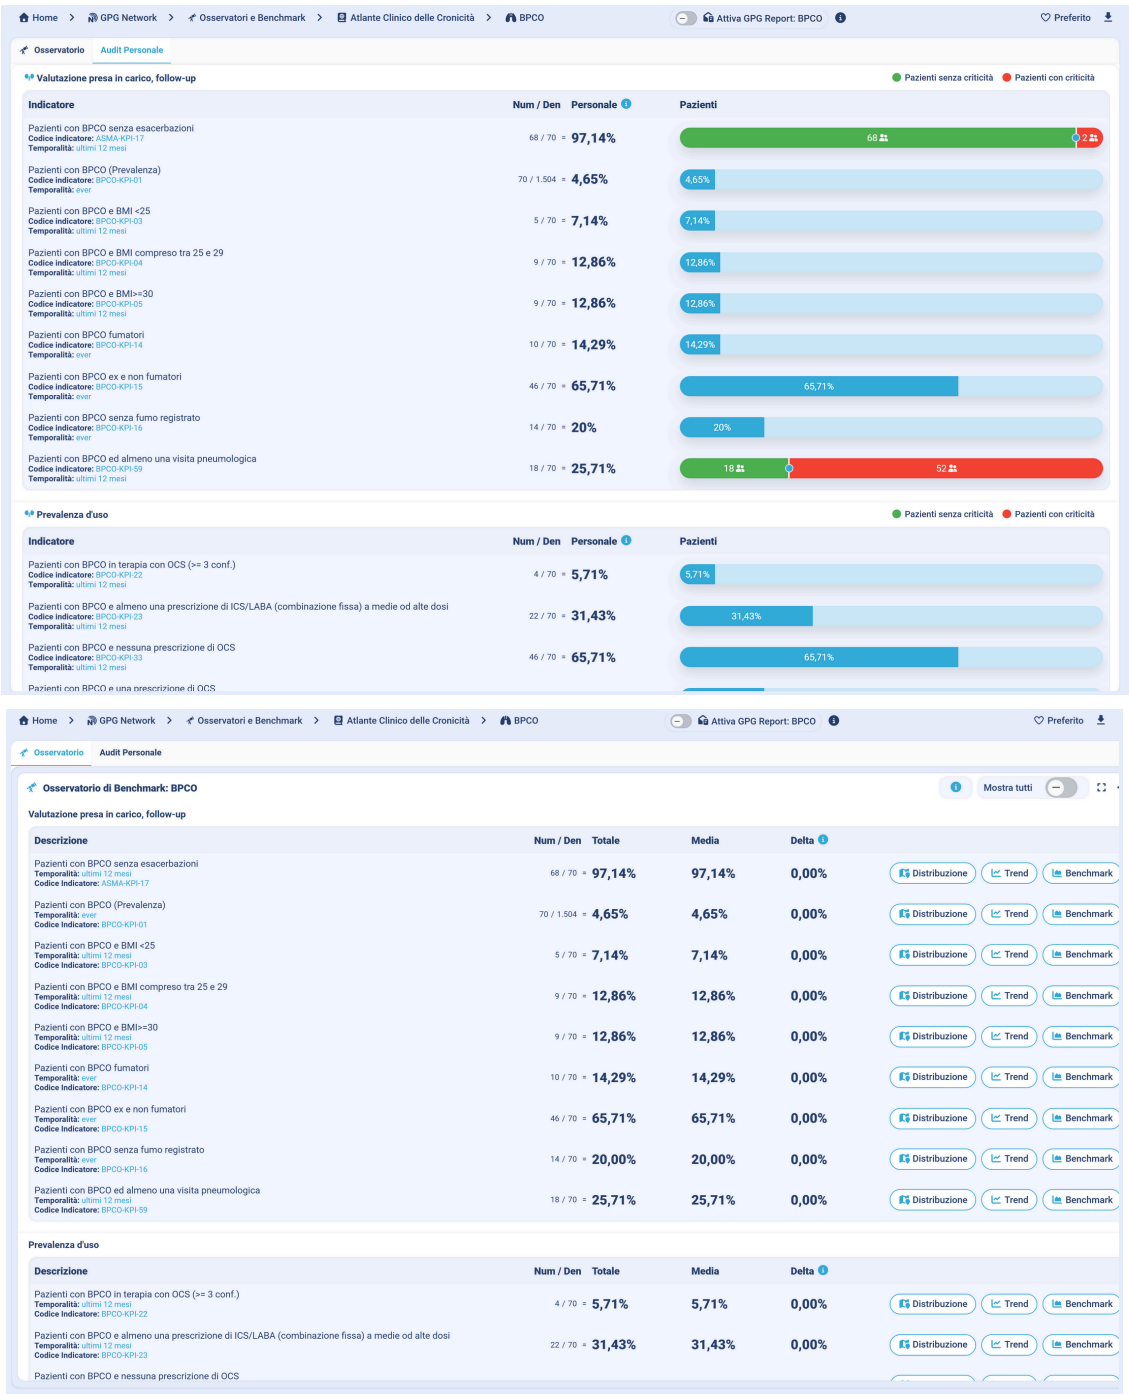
Home > GPG Network > Osservatori e Benchmark > Atlante Clinico delle Cronicità > BPCO
Attiva GPG Report: BPCO
Preferito

Osservatorio | Audit Personale

Valutazione presa in carico, follow-up
Pazienti senza criticità  Pazienti con criticità

| Indicatore | Num / Den | Personale | Pazienti |
|---|---|---|---|
| Pazienti con BPCO senza esacerbazioni Codice indicatore: ASMA-KPI-17 Temporalità: ultimi 12 mesi | 68 / 70 = | 97,14% | 68 2 |
| Pazienti con BPCO (Prevalenza) Codice indicatore: BPCO-KPI-01 Temporalità: ever | 70 / 1.504 = | 4,65% | 4,65% |
| Pazienti con BPCO e BMI <25 Codice indicatore: BPCO-KPI-03 Temporalità: ultimi 12 mesi | 5 / 70 = | 7,14% | 7,14% |
| Pazienti con BPCO e BMI compreso tra 25 e 29 Codice indicatore: BPCO-KPI-04 Temporalità: ultimi 12 mesi | 9 / 70 = | 12,86% | 12,86% |
| Pazienti con BPCO e BMI>=30 Codice indicatore: BPCO-KPI-05 Temporalità: ultimi 12 mesi | 9 / 70 = | 12,86% | 12,86% |
| Pazienti con BPCO fumatori Codice indicatore: BPCO-KPI-14 Temporalità: ever | 10 / 70 = | 14,29% | 14,29% |
| Pazienti con BPCO ex e non fumatori Codice indicatore: BPCO-KPI-15 Temporalità: ever | 46 / 70 = | 65,71% | 65,71% |
| Pazienti con BPCO senza fumo registrato Codice indicatore: BPCO-KPI-16 Temporalità: ever | 14 / 70 = | 20% | 20% |
| Pazienti con BPCO ed almeno una visita pneumologica Codice indicatore: BPCO-KPI-59 Temporalità: ultimi 12 mesi | 18 / 70 = | 25,71% | 18 52 |

Prevalenza d'uso
Pazienti senza criticità  Pazienti con criticità

| Indicatore | Num / Den | Personale | Pazienti |
|---|---|---|---|
| Pazienti con BPCO in terapia con OCS (>= 3 conf.) Codice indicatore: BPCO-KPI-22 Temporalità: ultimi 12 mesi | 4 / 70 = | 5,71% | 5,71% |
| Pazienti con BPCO e almeno una prescrizione di ICS/LABA (combinazione fissa) a medie od alte dosi Codice indicatore: BPCO-KPI-23 Temporalità: ultimi 12 mesi | 22 / 70 = | 31,43% | 31,43% |
| Pazienti con BPCO e nessuna prescrizione di OCS Codice indicatore: BPCO-KPI-33 Temporalità: ultimi 12 mesi | 46 / 70 = | 65,71% | 65,71% |
| Pazienti con BPCO e una prescrizione di OCS | | | |

Home > GPG Network > Osservatori e Benchmark > Atlante Clinico delle Cronicità > BPCO
Attiva GPG Report: BPCO
Preferito

Osservatorio | Audit Personale

Osservatorio di Benchmark: BPCO
Mostra tutti

Valutazione presa in carico, follow-up

| Descrizione | Num / Den | Totale | Media | Delta | |
|---|---|---|---|---|---|
| Pazienti con BPCO senza esacerbazioni Temporalità: ultimi 12 mesi Codice Indicatore: ASMA-KPI-17 | 68 / 70 = | 97,14% | 97,14% | 0,00% | Distribuzione Trend Benchmark |
| Pazienti con BPCO (Prevalenza) Temporalità: ever Codice Indicatore: BPCO-KPI-01 | 70 / 1.504 = | 4,65% | 4,65% | 0,00% | Distribuzione Trend Benchmark |
| Pazienti con BPCO e BMI <25 Temporalità: ultimi 12 mesi Codice Indicatore: BPCO-KPI-03 | 5 / 70 = | 7,14% | 7,14% | 0,00% | Distribuzione Trend Benchmark |
| Pazienti con BPCO e BMI compreso tra 25 e 29 Temporalità: ultimi 12 mesi Codice Indicatore: BPCO-KPI-04 | 9 / 70 = | 12,86% | 12,86% | 0,00% | Distribuzione Trend Benchmark |
| Pazienti con BPCO e BMI>=30 Temporalità: ultimi 12 mesi Codice Indicatore: BPCO-KPI-05 | 9 / 70 = | 12,86% | 12,86% | 0,00% | Distribuzione Trend Benchmark |
| Pazienti con BPCO fumatori Temporalità: ever Codice Indicatore: BPCO-KPI-14 | 10 / 70 = | 14,29% | 14,29% | 0,00% | Distribuzione Trend Benchmark |
| Pazienti con BPCO ex e non fumatori Temporalità: ever Codice Indicatore: BPCO-KPI-15 | 46 / 70 = | 65,71% | 65,71% | 0,00% | Distribuzione Trend Benchmark |
| Pazienti con BPCO senza fumo registrato Temporalità: ever Codice Indicatore: BPCO-KPI-16 | 14 / 70 = | 20,00% | 20,00% | 0,00% | Distribuzione Trend Benchmark |
| Pazienti con BPCO ed almeno una visita pneumologica Temporalità: ultimi 12 mesi Codice Indicatore: BPCO-KPI-59 | 18 / 70 = | 25,71% | 25,71% | 0,00% | Distribuzione Trend Benchmark |

Prevalenza d'uso

| Descrizione | Num / Den | Totale | Media | Delta | |
|---|---|---|---|---|---|
| Pazienti con BPCO in terapia con OCS (>= 3 conf.) Temporalità: ultimi 12 mesi Codice Indicatore: BPCO-KPI-22 | 4 / 70 = | 5,71% | 5,71% | 0,00% | Distribuzione Trend Benchmark |
| Pazienti con BPCO e almeno una prescrizione di ICS/LABA (combinazione fissa) a medie od alte dosi Temporalità: ultimi 12 mesi Codice Indicatore: BPCO-KPI-23 | 22 / 70 = | 31,43% | 31,43% | 0,00% | Distribuzione Trend Benchmark |
| Pazienti con BPCO e nessuna prescrizione di OCS | | | | | |